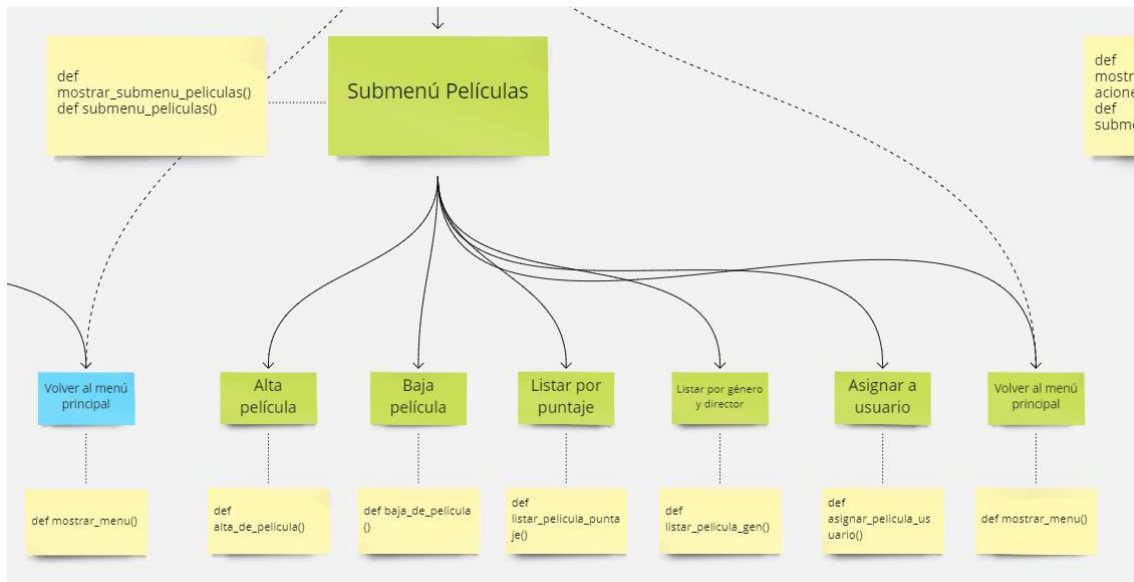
def mostrar_submenu_peliculas()
def submenu_peliculas()

Submenú Películas

def
mostr
acione
def
subme

Volver al menú principal

Alta película

Baja película

Listar por puntaje

Listar por género y director

Asignar a usuario

Volver al menú principal

def mostrar_menu()

def alta_de_pelicula()

def baja_de_pelicula()

def listar_pelicula_puntaje()

def listar_pelicula_gen()

def asignar_pelicula_usuario()

def mostrar_menu()